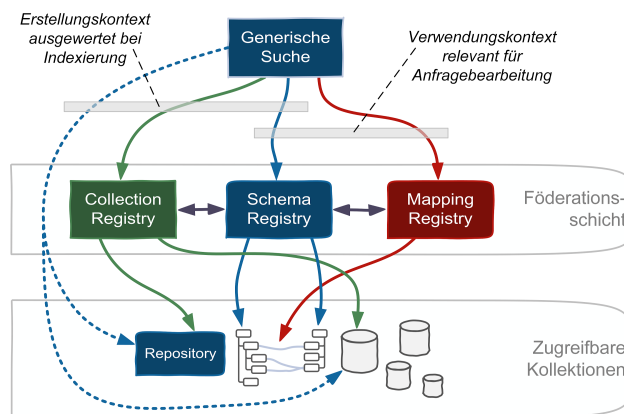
Erstellungskontext ausgewertet bei Indexierung

Generische Suche

Verwendungskontext relevant für Anfragebearbeitung

Collection Registry

Schema Registry

Mapping Registry

Föderationsschicht

Repository

Zugreifbare Kollektionen